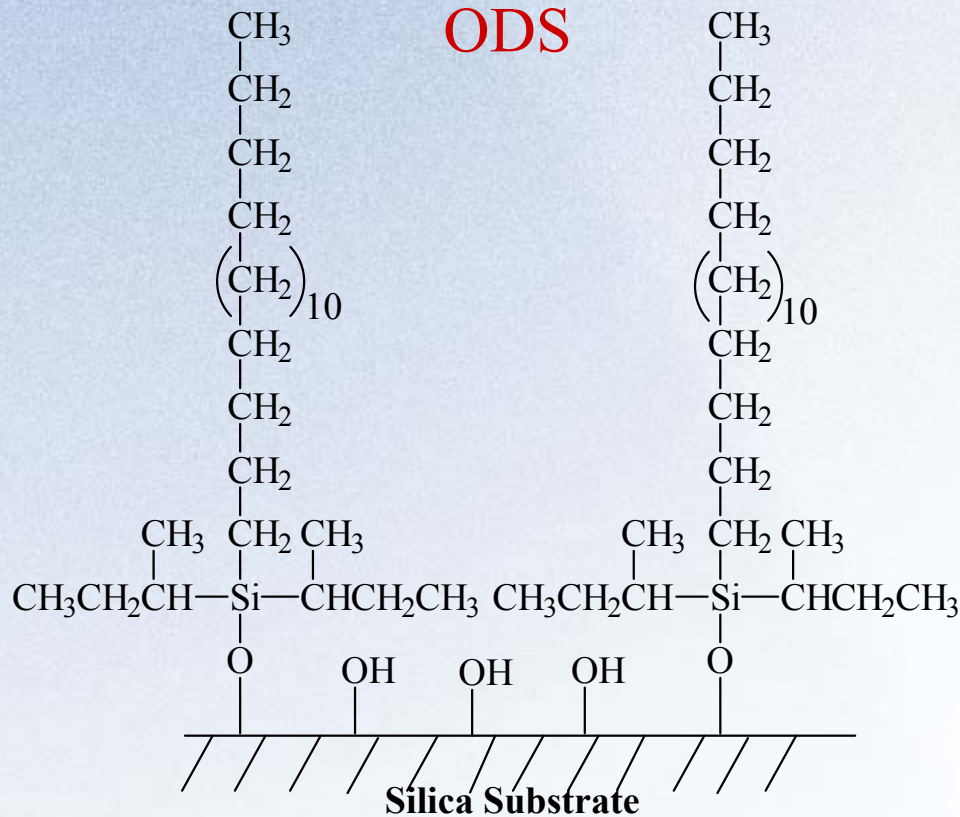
ODS

$CH_3$
$CH_2$
$CH_2$
$CH_2$
$(CH_2)_{10}$
$CH_2$
$CH_2$
$CH_2$
$CH_3$ $CH_2$ $CH_3$
$CH_3CH_2CH—Si—CHCH_2CH_3$
O

$CH_3$
$CH_2$
$CH_2$
$CH_2$
$(CH_2)_{10}$
$CH_2$
$CH_2$
$CH_2$
$CH_3$ $CH_2$ $CH_3$
$CH_3CH_2CH—Si—CHCH_2CH_3$
O

OH OH OH

Silica Substrate